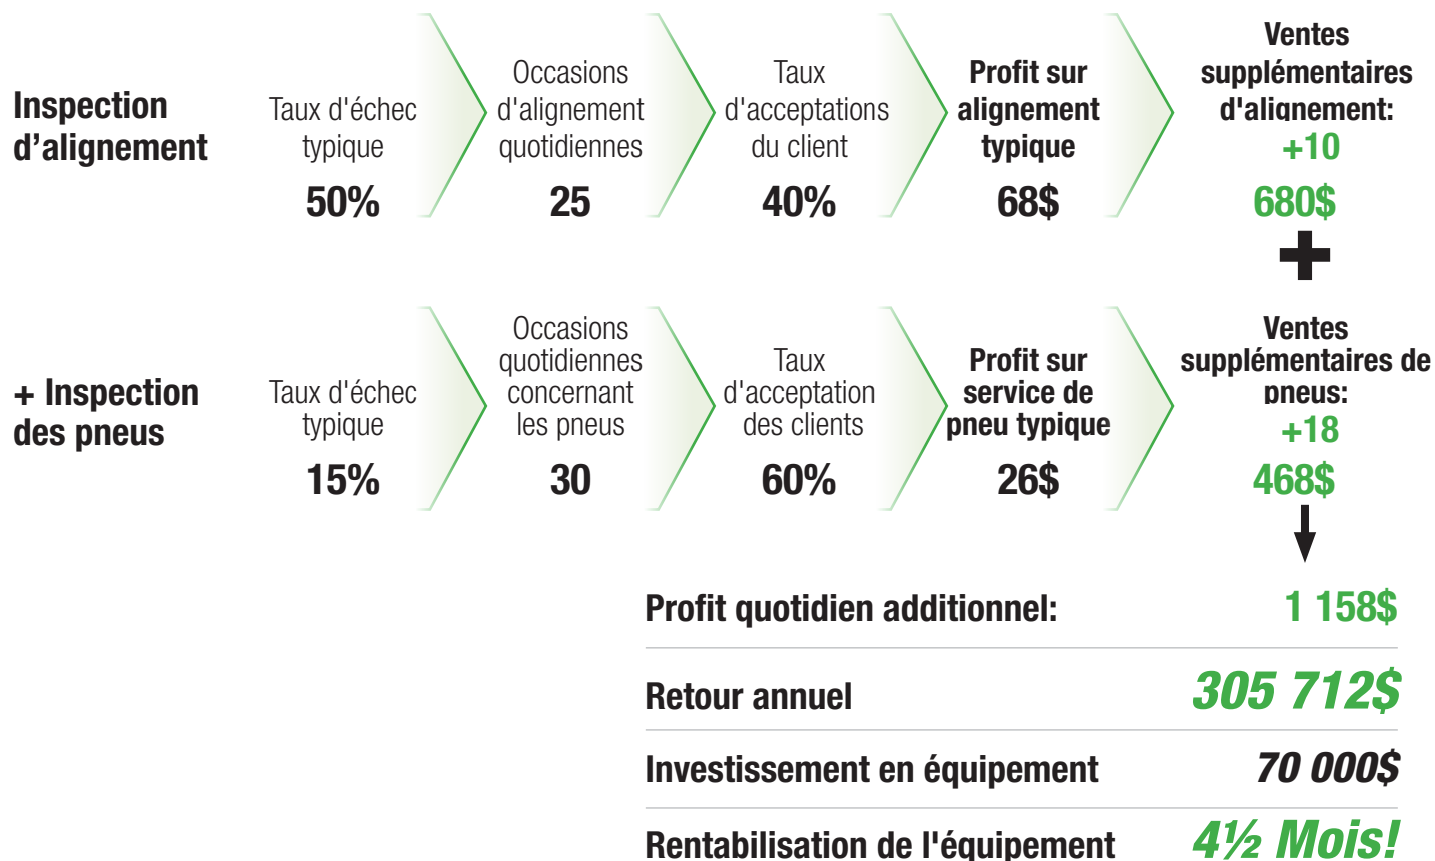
Inspection d’alignement

Taux d'échec typique
50%

Occasions d'alignement quotidiennes
25

Taux d'acceptations du client
40%

Profit sur alignement typique
68$

Ventes supplémentaires d'alignement:
+10
680$

+ Inspection des pneus

Taux d'échec typique
15%

Occasions quotidiennes concernant les pneus
30

Taux d'acceptation des clients
60%

Profit sur service de pneu typique
26$

Ventes supplémentaires de pneus:
+18
468$

| Profit quotidien additionnel: | 1 158$ |
|---|---|
| Retour annuel | 305 712$ |
| Investissement en équipement | 70 000$ |
| Rentabilisation de l'équipement | 4½ Mois! |